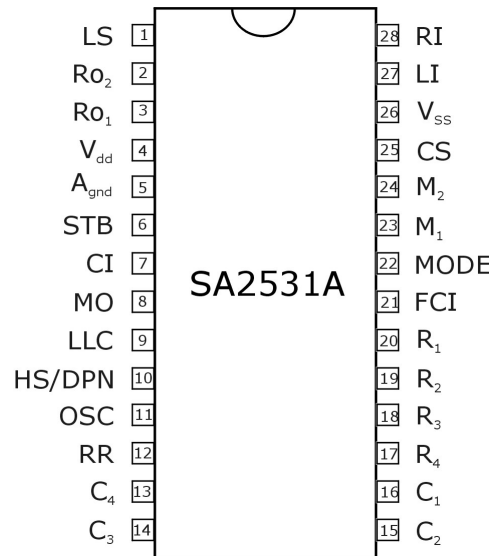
SA2531A

| Pin | Name | Pin | Name |
|---|---|---|---|
| 1 | LS | 28 | RI |
| 2 | $Ro_2$ | 27 | LI |
| 3 | $Ro_1$ | 26 | $V_{ss}$ |
| 4 | $V_{dd}$ | 25 | CS |
| 5 | $A_{gnd}$ | 24 | $M_2$ |
| 6 | STB | 23 | $M_1$ |
| 7 | CI | 22 | MODE |
| 8 | MO | 21 | FCI |
| 9 | LLC | 20 | $R_1$ |
| 10 | HS/DPN | 19 | $R_2$ |
| 11 | OSC | 18 | $R_3$ |
| 12 | RR | 17 | $R_4$ |
| 13 | $C_4$ | 16 | $C_1$ |
| 14 | $C_3$ | 15 | $C_2$ |